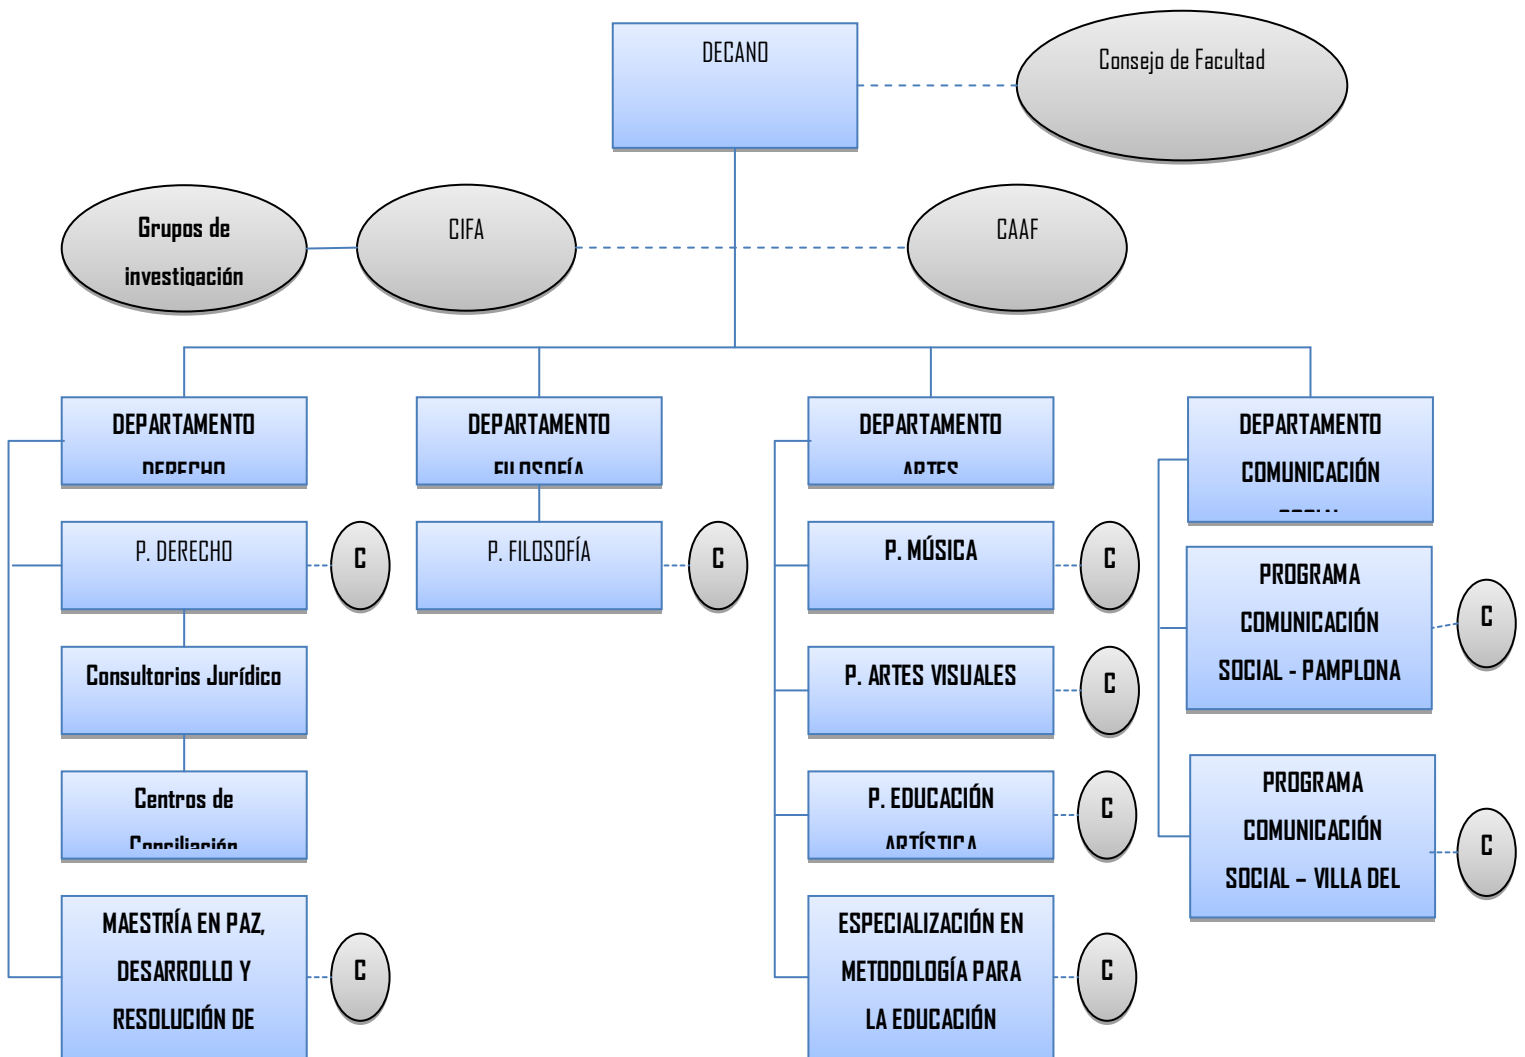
DECANO

Consejo de Facultad

Grupos de investigación

CIFA

CAAF

DEPARTAMENTO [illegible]

DEPARTAMENTO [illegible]

DEPARTAMENTO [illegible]

DEPARTAMENTO COMUNICACIÓN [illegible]

P. DERECHO

C

P. FILOSOFÍA

C

P. MÚSICA

C

PROGRAMA COMUNICACIÓN SOCIAL - PAMPLONA

C

Consultorios Jurídico

P. ARTES VISUALES

C

Centros de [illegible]

P. EDUCACIÓN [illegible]

C

PROGRAMA COMUNICACIÓN SOCIAL – VILLA DEL

C

MAESTRÍA EN PAZ, DESARROLLO Y RESOLUCIÓN DE

C

ESPECIALIZACIÓN EN METODOLOGÍA PARA LA EDUCACIÓN

C